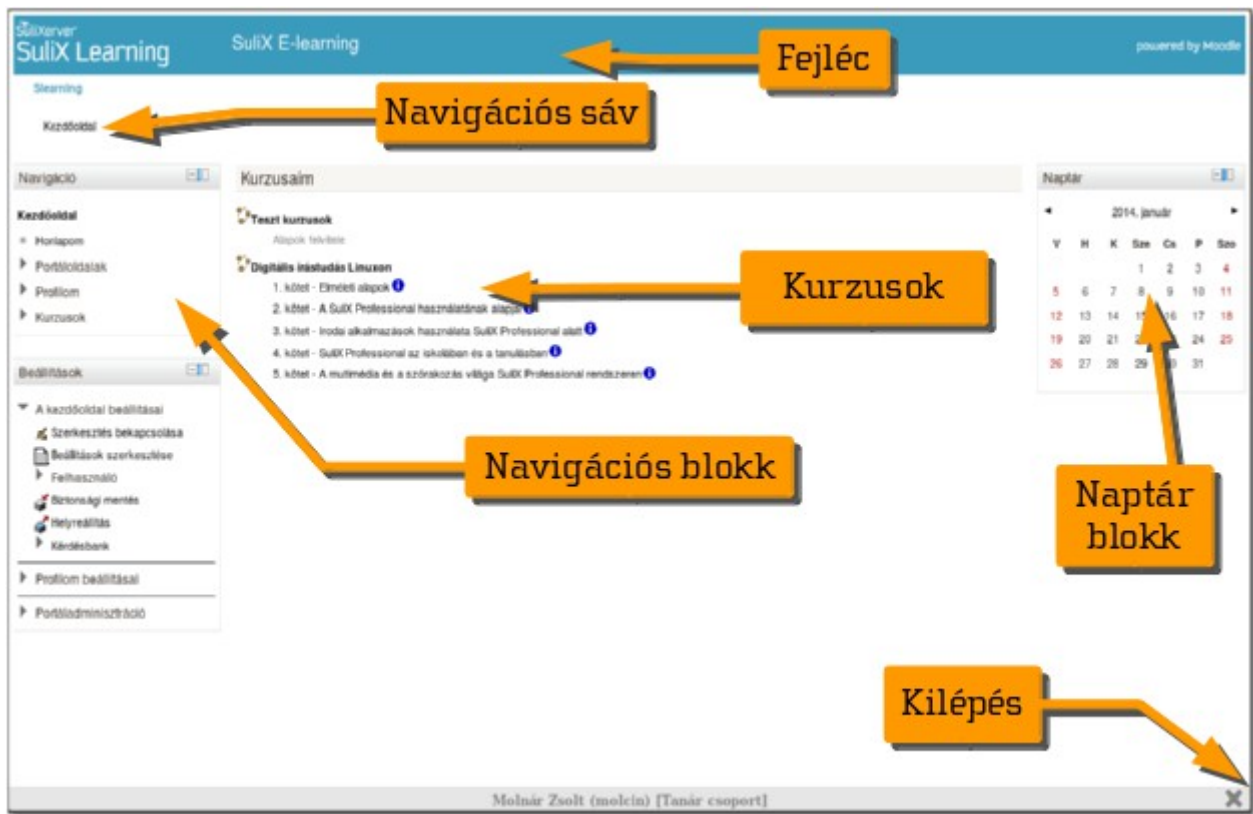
SuliXerver
SuliX Learning

SuliX E-learning

Fejléc

powered by Moodle

Slearning

Navigációs sáv

Kezdőoldal

Navigáció

Kezdőoldal
Honlapom
Portáloldalak
Profilom
Kurzusok

Beállítások

A kezdőoldal beállításai
Szerkesztés bekapcsolása
Beállítások szerkesztése
Felhasználó
Biztonsági mentés
Helyreállítás
Kérdésbank
Profilom beállításai
Portáladminisztráció

Kurzusaim

Teszt kurzusok
Alapok felvitele

Digitális írástudás Linuxon
1. kötet - Elméleti alapok
2. kötet - A SuliX Professional használatának alapjai
3. kötet - Irodai alkalmazások használata SuliX Professional alatt
4. kötet - SuliX Professional az iskolában és a tanulásban
5. kötet - A multimédia és a szórakozás világa SuliX Professional rendszeren

Kurzusok

Navigációs blokk

Naptár

2014. január

| V | H | K | Sze | Cs | P | Szo |
|---|---|---|---|---|---|---|
| | | | 1 | 2 | 3 | 4 |
| 5 | 6 | 7 | 8 | 9 | 10 | 11 |
| 12 | 13 | 14 | 15 | 16 | 17 | 18 |
| 19 | 20 | 21 | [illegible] | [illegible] | 24 | 25 |
| 26 | 27 | 28 | 29 | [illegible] | 31 | |

Naptár blokk

Kilépés

Molnár Zsolt (molcin) [Tanár csoport]